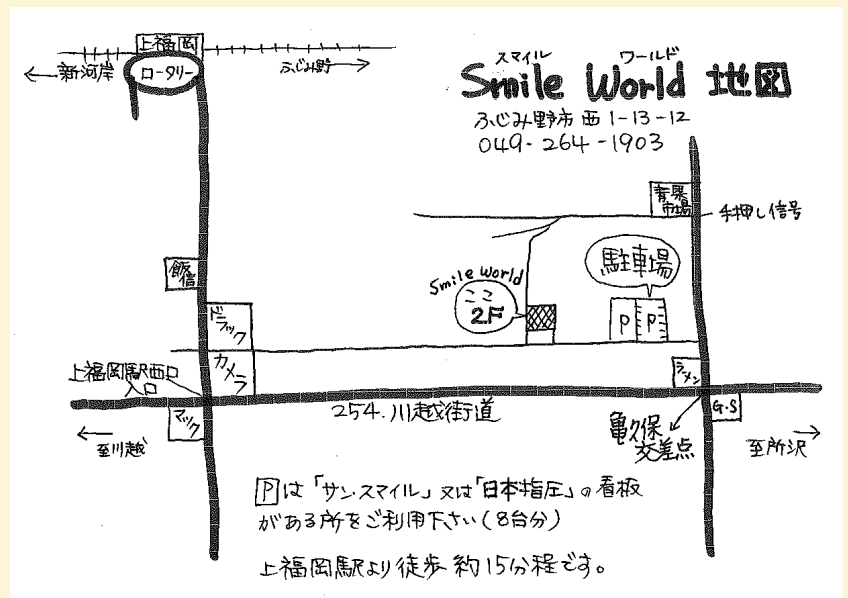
スマイル ワールド
Smile World 地図
ふじみ野市西 1-13-12
049-264-1903

上福岡
←新河岸
ロータリー
ふじみ野→

青果市場
手押し信号

飯信
Smile World
ここ 2F
駐車場
P P
ドラッグ
カメラ
上福岡駅西口入口
ラーメン
254. 川越街道
マック
G・S
←至川越
亀久保交差点
至所沢→

Pは「サン・スマイル」又は「日本指圧」の看板がある所をご利用下さい(8台分)

上福岡駅より徒歩約15分程です。